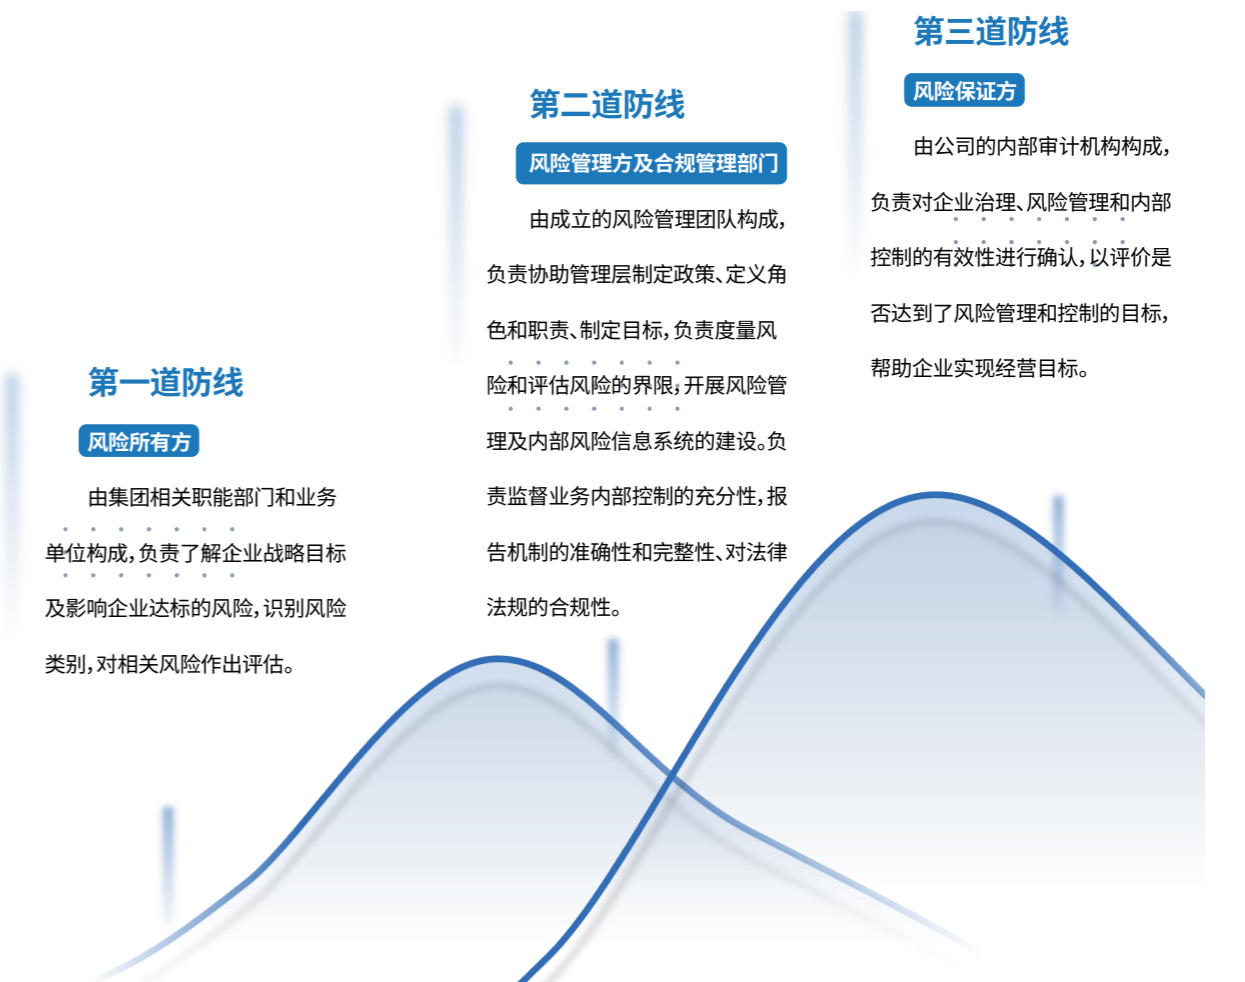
第一道防线

风险所有方

由集团相关职能部门和业务单位构成，负责了解企业战略目标及影响企业达标的风险，识别风险类别，对相关风险作出评估。

第二道防线

风险管理方及合规管理部门

由成立的风险管理团队构成，负责协助管理层制定政策、定义角色和职责、制定目标，负责度量风险和评估风险的界限，开展风险管理及内部风险信息系统的建设。负责监督业务内部控制的充分性，报告机制的准确性和完整性、对法律法规的合规性。

第三道防线

风险保证方

由公司的内部审计机构构成，负责对企业治理、风险管理和内部控制的有效性进行确认，以评价是否达到了风险管理和控制的目标，帮助企业实现经营目标。